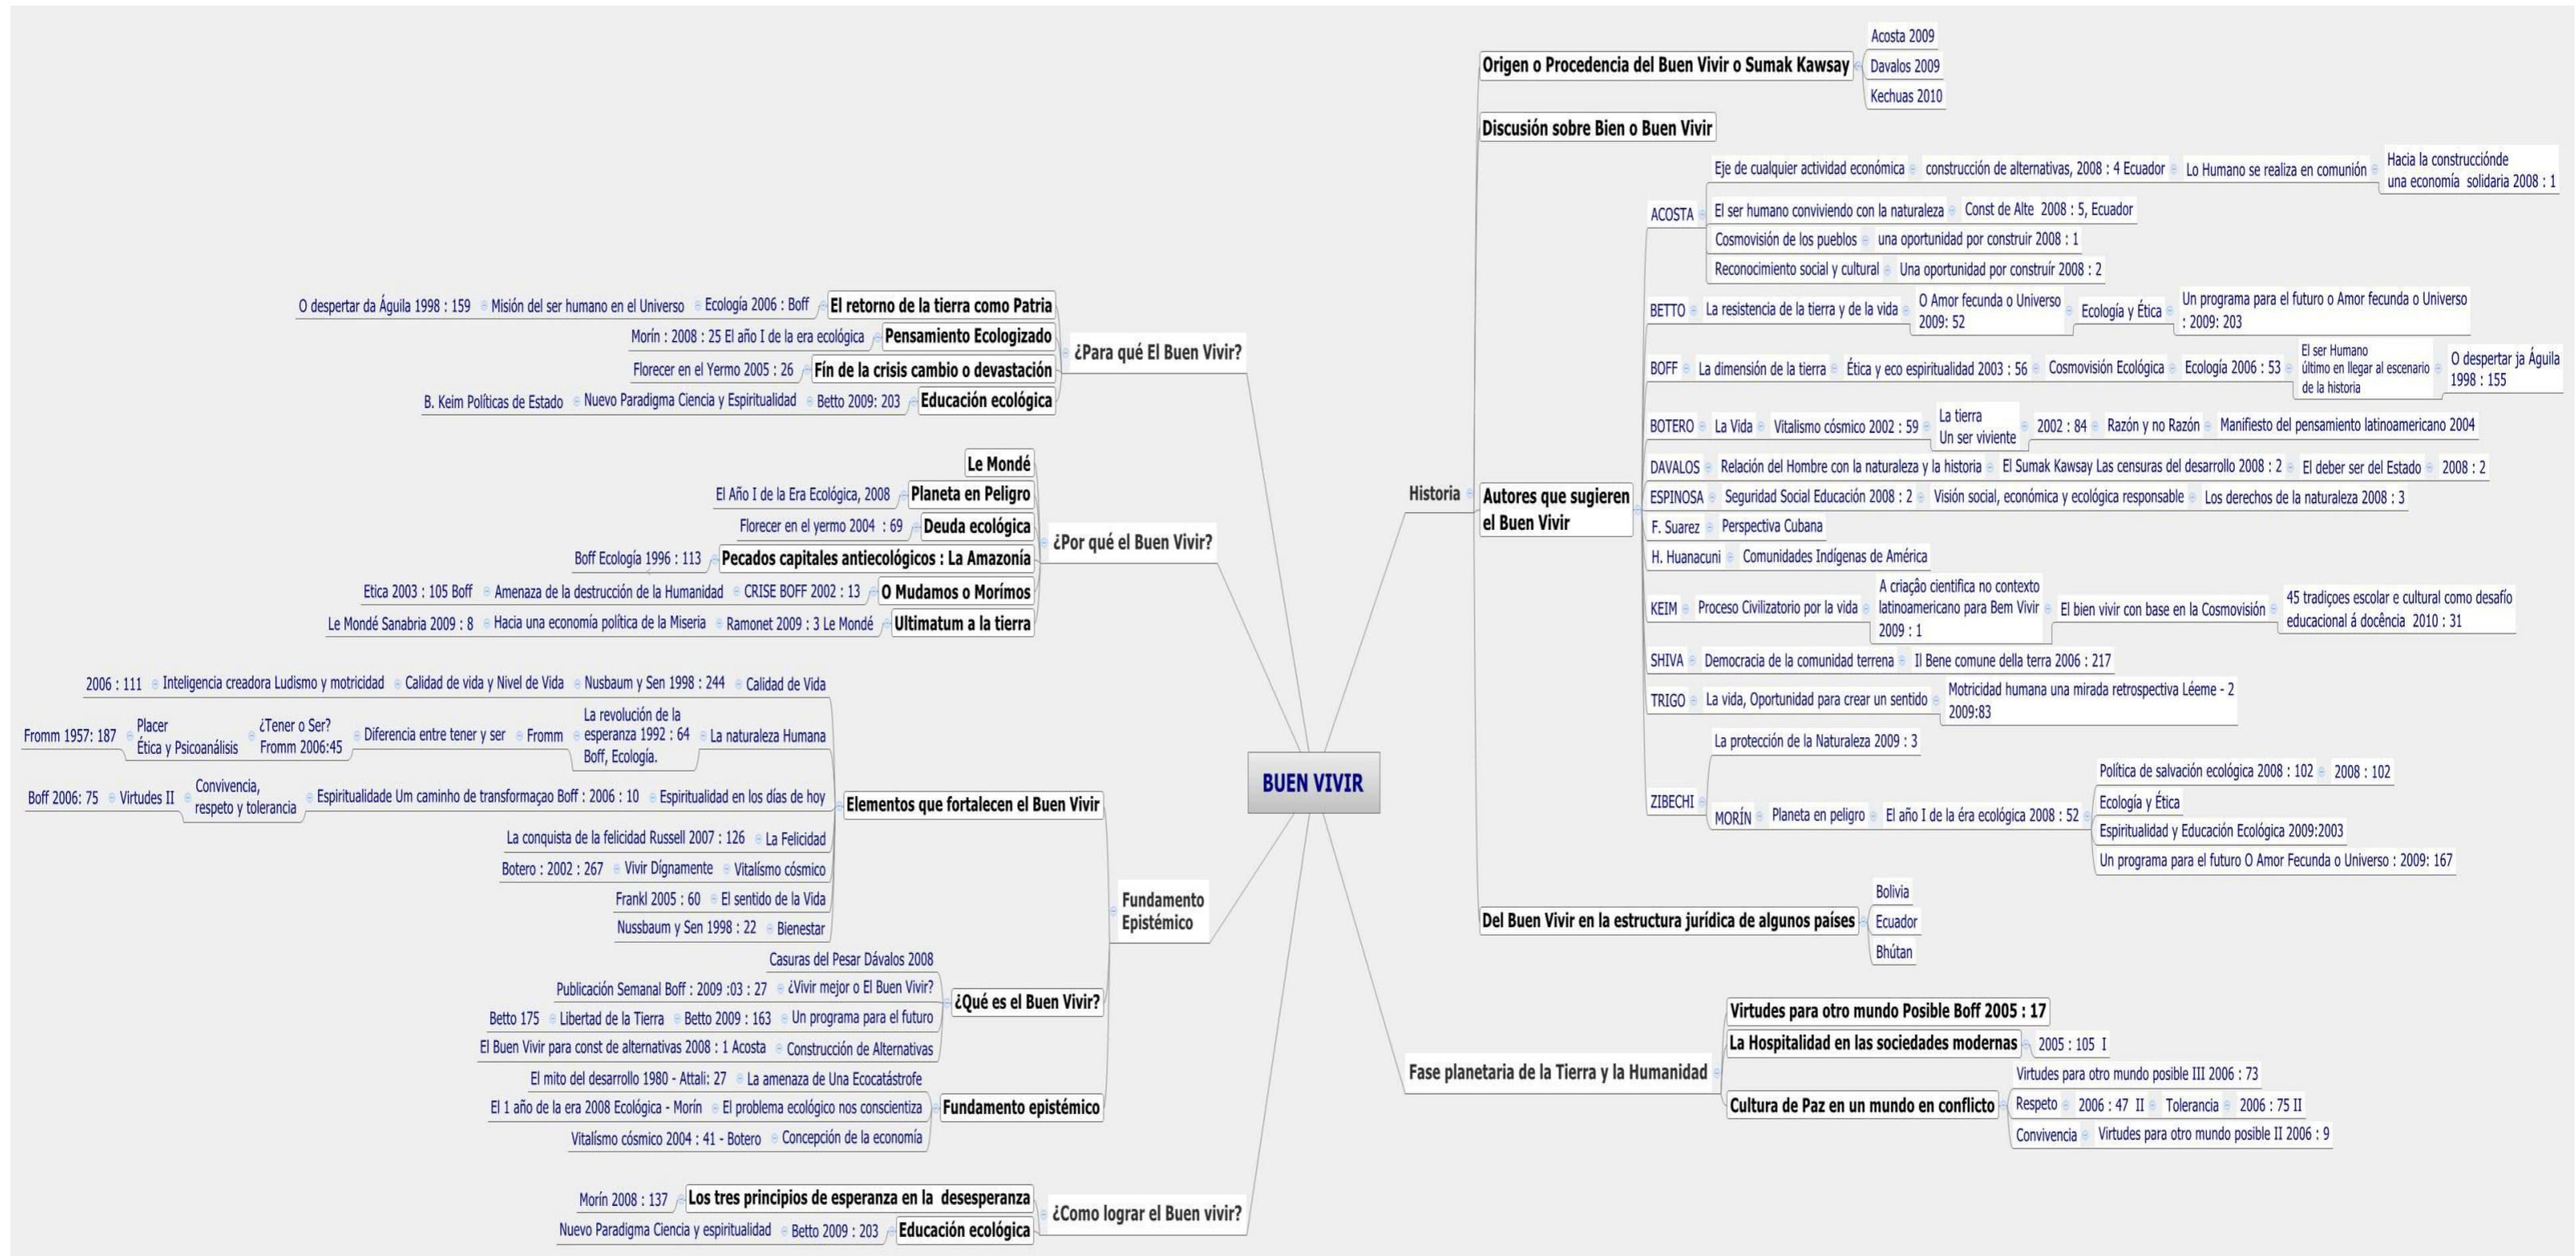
BUEN VIVIR

Historia

Origen o Procedencia del Buen Vivir o Sumak Kawsay
Acosta 2009
Davalos 2009
Kechuas 2010

Discusión sobre Bien o Buen Vivir

Autores que sugieren el Buen Vivir

ACOSTA
Eje de cualquier actividad económica - construcción de alternativas, 2008 : 4 Ecuador - Lo Humano se realiza en comunión - Hacia la construccíónde una economía solidaria 2008 : 1
El ser humano conviviendo con la naturaleza - Const de Alte 2008 : 5, Ecuador
Cosmovisión de los pueblos - una oportunidad por construir 2008 : 1
Reconocimiento social y cultural - Una oportunidad por construír 2008 : 2

BETTO - La resistencia de la tierra y de la vida - O Amor fecunda o Universo 2009: 52 - Ecología y Ética - Un programa para el futuro o Amor fecunda o Universo : 2009: 203

BOFF - La dimensión de la tierra - Ética y eco espiritualidad 2003 : 56 - Cosmovisión Ecológica - Ecología 2006 : 53 - El ser Humano último en llegar al escenario de la historia - O despertar ja Águila 1998 : 155

BOTERO - La Vida - Vitalismo cósmico 2002 : 59 - La tierra Un ser viviente - 2002 : 84 - Razón y no Razón - Manifiesto del pensamiento latinoamericano 2004

DAVALOS - Relación del Hombre con la naturaleza y la historia - El Sumak Kawsay Las censuras del desarrollo 2008 : 2 - El deber ser del Estado - 2008 : 2

ESPINOSA - Seguridad Social Educación 2008 : 2 - Visión social, económica y ecológica responsable - Los derechos de la naturaleza 2008 : 3

F. Suarez - Perspectiva Cubana

H. Huanacuni - Comunidades Indígenas de América

KEIM - Proceso Civilizatorio por la vida - A criação cientifica no contexto latinoamericano para Bem Vivir 2009 : 1 - El bien vivir con base en la Cosmovisión - 45 tradiçoes escolar e cultural como desafío educacional á docência 2010 : 31

SHIVA - Democracia de la comunidad terrena - Il Bene comune della terra 2006 : 217

TRIGO - La vida, Oportunidad para crear un sentido - Motricidad humana una mirada retrospectiva Léeme - 2 2009:83

ZIBECHI
La protección de la Naturaleza 2009 : 3
MORÍN - Planeta en peligro - El año I de la éra ecológica 2008 : 52
Política de salvación ecológica 2008 : 102 - 2008 : 102
Ecología y Ética
Espiritualidad y Educación Ecológica 2009:2003
Un programa para el futuro O Amor Fecunda o Universo : 2009: 167

Del Buen Vivir en la estructura jurídica de algunos países
Bolivia
Ecuador
Bhútan

Fase planetaria de la Tierra y la Humanidad
Virtudes para otro mundo Posible Boff 2005 : 17
La Hospitalidad en las sociedades modernas - 2005 : 105 I
Cultura de Paz en un mundo en conflicto
Virtudes para otro mundo posible III 2006 : 73
Respeto - 2006 : 47 II - Tolerancia - 2006 : 75 II
Convivencia - Virtudes para otro mundo posible II 2006 : 9

¿Para qué El Buen Vivir?
El retorno de la tierra como Patria - Ecología 2006 : Boff - Misión del ser humano en el Universo - O despertar da Águila 1998 : 159
Pensamiento Ecologizado - Morín : 2008 : 25 El año I de la era ecológica
Fín de la crisis cambio o devastación - Florecer en el Yermo 2005 : 26
Educación ecológica - Betto 2009: 203 - Nuevo Paradigma Ciencia y Espiritualidad - B. Keim Políticas de Estado

¿Por qué el Buen Vivir?
Le Mondé
Planeta en Peligro - El Año I de la Era Ecológica, 2008
Deuda ecológica - Florecer en el yermo 2004 : 69
Pecados capitales antiecológicos : La Amazonía - Boff Ecología 1996 : 113
O Mudamos o Morímos - CRISE BOFF 2002 : 13 - Amenaza de la destrucción de la Humanidad - Etica 2003 : 105 Boff
Ultimatum a la tierra - Ramonet 2009 : 3 Le Mondé - Hacia una economía política de la Miseria - Le Mondé Sanabria 2009 : 8

Fundamento Epistémico

Elementos que fortalecen el Buen Vivir
Calidad de Vida - Nusbaum y Sen 1998 : 244 - Calidad de vida y Nivel de Vida - Inteligencia creadora Ludismo y motricidad - 2006 : 111
La naturaleza Humana - La revolución de la esperanza 1992 : 64 Boff, Ecología. - Fromm - Diferencia entre tener y ser - ¿Tener o Ser? Fromm 2006:45 - Placer Ética y Psicoanálisis - Fromm 1957: 187
Espiritualidad en los días de hoy - Espiritualidade Um caminho de transformaçao Boff : 2006 : 10 - Convivencia, respeto y tolerancia - Virtudes II - Boff 2006: 75
La Felicidad - La conquista de la felicidad Russell 2007 : 126
Vitalísmo cósmico - Vivir Dignamente - Botero : 2002 : 267
El sentido de la Vida - Frankl 2005 : 60
Bienestar - Nussbaum y Sen 1998 : 22

¿Qué es el Buen Vivir?
Casuras del Pesar Dávalos 2008
¿Vivir mejor o El Buen Vivir? - Publicación Semanal Boff : 2009 :03 : 27
Un programa para el futuro - Betto 2009 : 163 - Libertad de la Tierra - Betto 175
Construcción de Alternativas - El Buen Vivir para const de alternativas 2008 : 1 Acosta

Fundamento epistémico
La amenaza de Una Ecocatástrofe - El mito del desarrollo 1980 - Attali: 27
El problema ecológico nos conscientiza - El 1 año de la era 2008 Ecológica - Morín
Concepción de la economía - Vitalísmo cósmico 2004 : 41 - Botero

¿Como lograr el Buen vivir?
Los tres principios de esperanza en la desesperanza - Morín 2008 : 137
Educación ecológica - Betto 2009 : 203 - Nuevo Paradigma Ciencia y espiritualidad